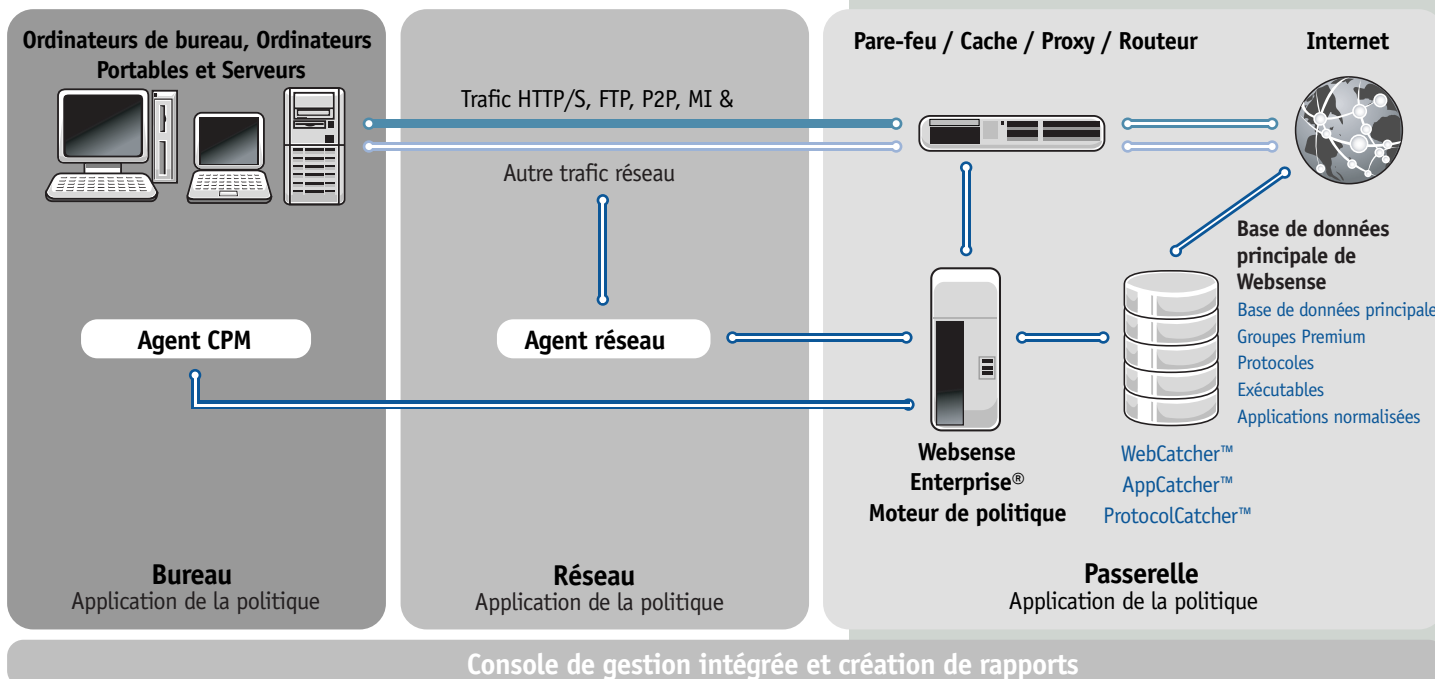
Ordinateurs de bureau, Ordinateurs Portables et Serveurs

Pare-feu / Cache / Proxy / Routeur

Internet

Trafic HTTP/S, FTP, P2P, MI &

Autre trafic réseau

Base de données principale de Websense
Base de données principale
Groupes Premium
Protocoles
Exécutables
Applications normalisées

Agent CPM

Agent réseau

Websense Enterprise®
Moteur de politique

WebCatcher™
AppCatcher™
ProtocolCatcher™

Bureau
Application de la politique

Réseau
Application de la politique

Passerelle
Application de la politique

Console de gestion intégrée et création de rapports